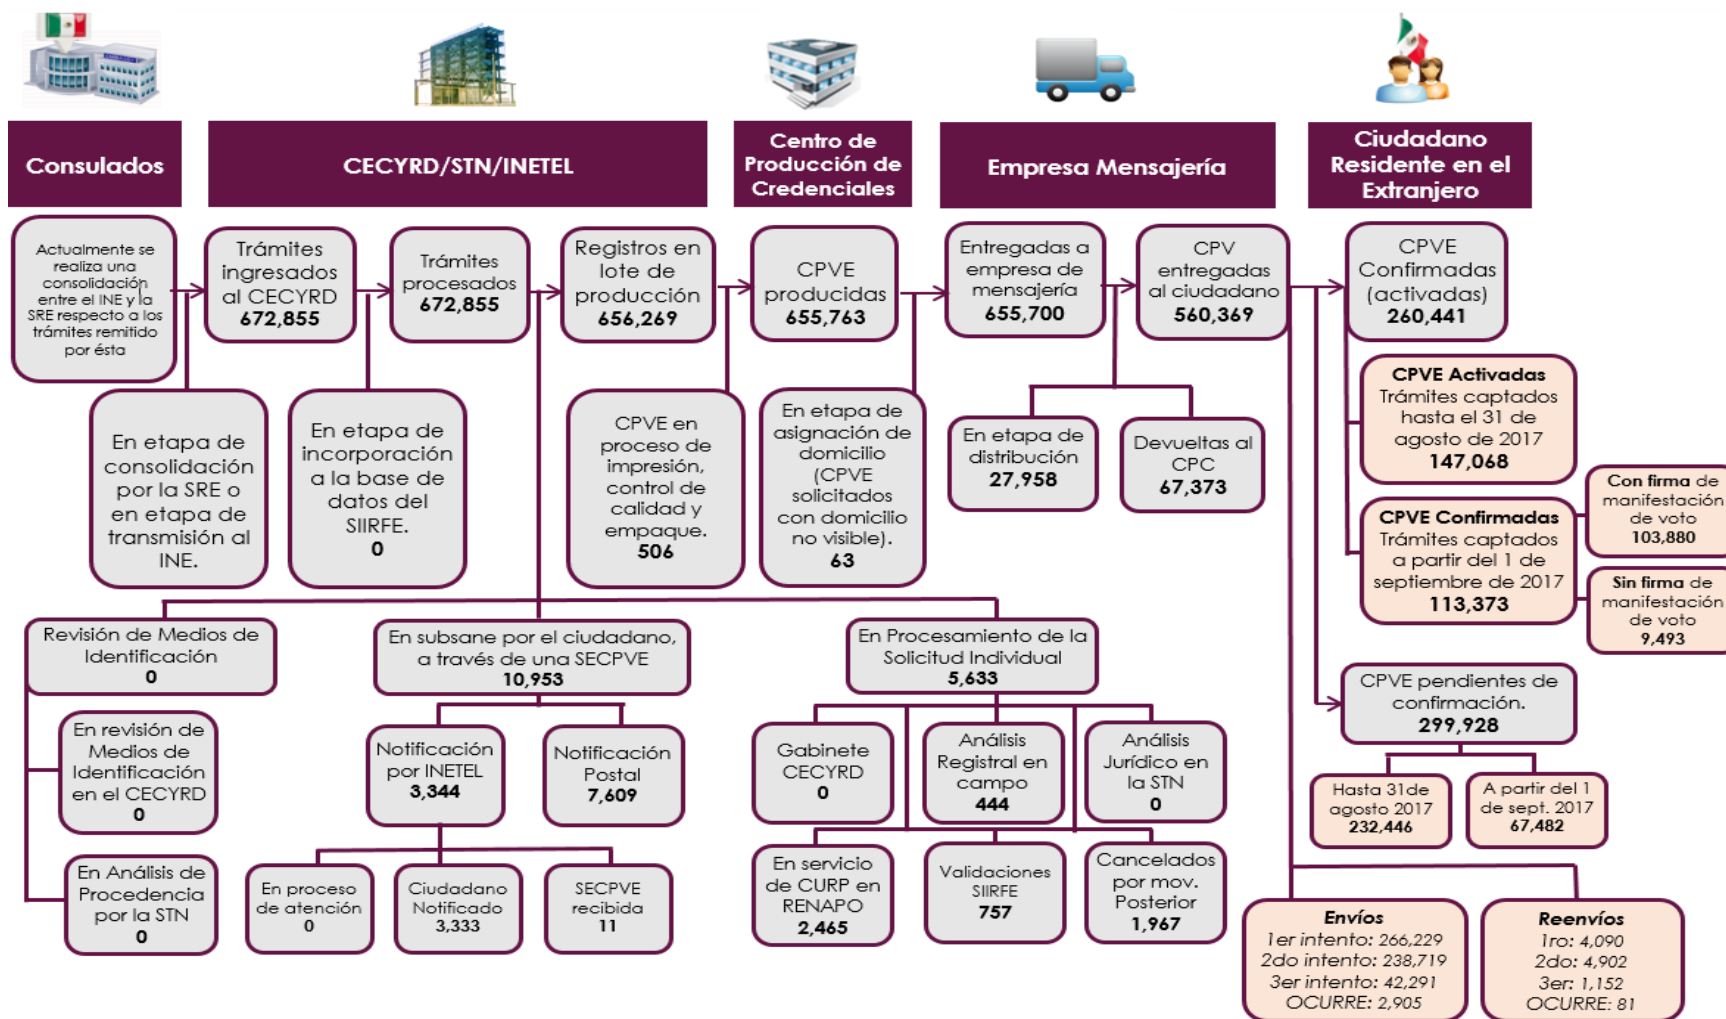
Consulados

CECYRD/STN/INETEL

Centro de Producción de Credenciales

Empresa Mensajería

Ciudadano Residente en el Extranjero

Actualmente se realiza una consolidación entre el INE y la SRE respecto a los trámites remitido por ésta

Trámites ingresados al CECYRD 672,855

Trámites procesados 672,855

Registros en lote de producción 656,269

CPVE producidas 655,763

Entregadas a empresa de mensajería 655,700

CPV entregadas al ciudadano 560,369

CPVE Confirmadas (activadas) 260,441

En etapa de consolidación por la SRE o en etapa de transmisión al INE.

En etapa de incorporación a la base de datos del SIIRFE. 0

CPVE en proceso de impresión, control de calidad y empaque. 506

En etapa de asignación de domicilio (CPVE solicitados con domicilio no visible). 63

En etapa de distribución 27,958

Devueltas al CPC 67,373

CPVE Activadas Trámites captados hasta el 31 de agosto de 2017 147,068

CPVE Confirmadas Trámites captados a partir del 1 de septiembre de 2017 113,373

Con firma de manifestación de voto 103,880

Sin firma de manifestación de voto 9,493

Revisión de Medios de Identificación 0

En subsane por el ciudadano, a través de una SECPVE 10,953

En Procesamiento de la Solicitud Individual 5,633

En revisión de Medios de Identificación en el CECYRD 0

En Análisis de Procedencia por la STN 0

Notificación por INETEL 3,344

Notificación Postal 7,609

En proceso de atención 0

Ciudadano Notificado 3,333

SECPVE recibida 11

Gabinete CECYRD 0

Análisis Registral en campo 444

Análisis Jurídico en la STN 0

En servicio de CURP en RENAPO 2,465

Validaciones SIIRFE 757

Cancelados por mov. Posterior 1,967

CPVE pendientes de confirmación. 299,928

Hasta 31de agosto 2017 232,446

A partir del 1 de sept. 2017 67,482

Envíos
1er intento: 266,229
2do intento: 238,719
3er intento: 42,291
OCURRE: 2,905

Reenvíos
1ro: 4,090
2do: 4,902
3er: 1,152
OCURRE: 81